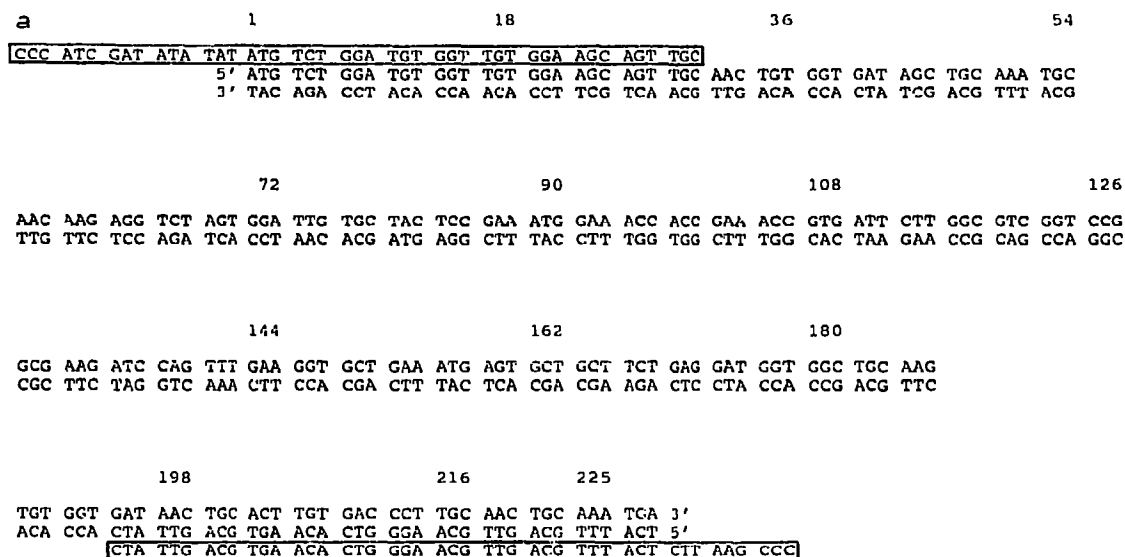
a 1 18 36 54

CCC ATC GAT ATA TAT ATG TCT GGA TGT GGT TGT GGA AGC AGT TGC
5' ATG TCT GGA TGT GGT TGT GGA AGC AGT TGC AAC TGT GGT GAT AGC TGC AAA TGC
3' TAC AGA CCT ACA CCA ACA CCT TCG TCA ACG TTG ACA CCA CTA TCG ACG TTT ACG

72 90 108 126

AAC AAG AGG TCT AGT GGA TTG TGC TAC TCC GAA ATG GAA ACC ACC GAA ACC GTG ATT CTT GGC GTC GGT CCG
TTG TTC TCC AGA TCA CCT AAC ACG ATG AGG CTT TAC CTT TGG TGG CTT TGG CAC TAA GAA CCG CAG CCA GGC

144 162 180

GCG AAG ATC CAG TTT GAA GGT GCT GAA ATG AGT GCT GCT TCT GAG GAT GGT GGC TGC AAG
CGC TTC TAG GTC AAA CTT CCA CGA CTT TAC TCA CGA CGA AGA CTC CTA CCA CCG ACG TTC

198 216 225

TGT GGT GAT AAC TGC ACT TGT GAC CCT TGC AAC TGC AAA TGA 3'
ACA CCA CTA TTG ACG TGA ACA CTG GGA ACG TTG ACG TTT ACT 5'
CTA TTG ACG TGA ACA CTG GGA ACG TTG ACG TTT ACT CTT AAG CCC